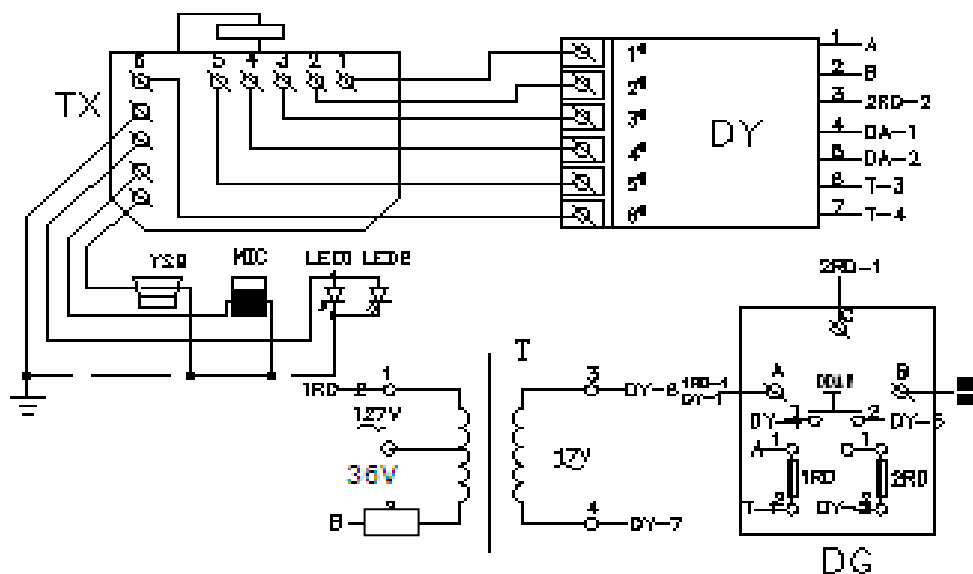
TX
6 5 4 3 2 1
1# 2# 3# 4# 5# 6#
DY
1 A
2 B
3 2RD-2
4 DA-1
5 DA-2
6 T-3
7 T-4
YSQ
MIC
LED1 LED2
2RD-1
C
T
1
1RD 2
127V
36V
B 2
3
DY-6
1RD-1
DY-1
12V
4
DY-7
A
DDJF
B
DY 1
2 DY-5
A 1
C 1
1RD
2RD
T 2
DY 2
DG